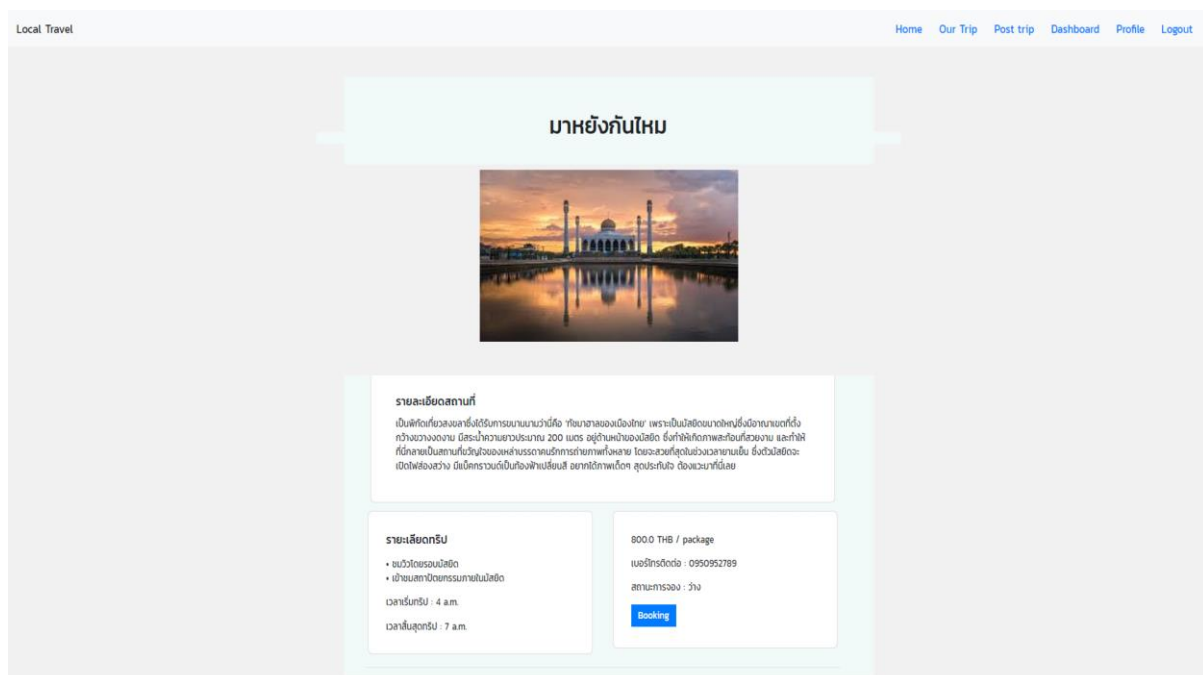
Local Travel

Home Our Trip Post trip Dashboard Profile Logout

มาหยังกันไหม

รายละเอียดสถานที่

เป็นพิกัดเที่ยวสงขลาซึ่งได้รับการขนานนามว่านี่คือ 'ทัชมาฮาลของเมืองไทย' เพราะเป็นมัสยิดขนาดใหญ่ซึ่งมีอาณาเขตที่ตั้งกว้างขวางงดงาม มีสระน้ำความยาวประมาณ 200 เมตร อยู่ด้านหน้าของมัสยิด ซึ่งทำให้เกิดภาพสะท้อนที่สวยงาม และทำให้ที่นี่กลายเป็นสถานที่ขวัญใจของเหล่าบรรดาคนรักการถ่ายภาพทั้งหลาย โดยจะสวยที่สุดในช่วงเวลายามเย็น ซึ่งตัวมัสยิดจะเปิดไฟส่องสว่าง มีแบ็คกราวนด์เป็นท้องฟ้าเปลี่ยนสี อยากได้ภาพเด็ดๆ สุดประทับใจ ต้องแวะมาที่นี่เลย

รายละเอียดทริป

• ชมวิวโดยรอบมัสยิด
• เข้าชมสถาปัตยกรรมภายในมัสยิด

เวลาเริ่มทริป : 4 a.m.

เวลาสิ้นสุดทริป : 7 a.m.

800.0 THB / package

เบอร์โทรติดต่อ : 0950952789

สถานะการจอง : ว่าง

Booking